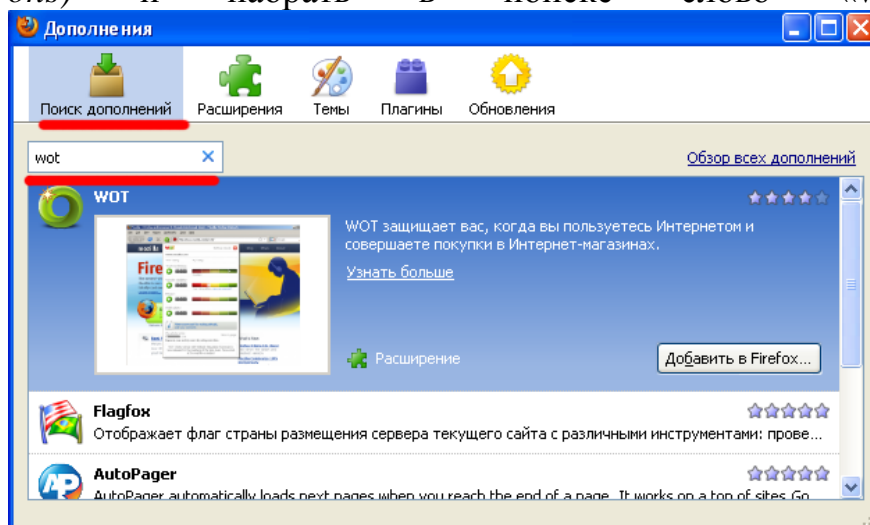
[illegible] и набрать в поиске слово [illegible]

Дополнения

Поиск дополнений Расширения Темы Плагины Обновления

wot

Обзор всех дополнений

WOT

WOT защищает вас, когда вы пользуетесь Интернетом и совершаете покупки в Интернет-магазинах.

Узнать больше

Расширение

Добавить в Firefox...

Flagfox

Отображает флаг страны размещения сервера текущего сайта с различными инструментами: прове...

AutoPager

AutoPager automatically loads next pages when you reach the end of a page. It works on a top of sites Go...